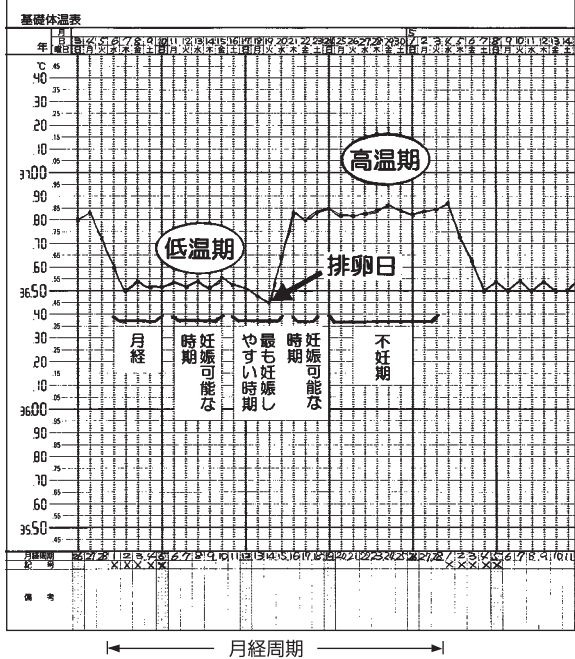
基礎体温表

月 日 曜日 | 年

℃ 40 30 20 10 37.00 90 80 70 60 36.50 40 30 20 10 36.00 90 80 70 60 35.50

高温期

低温期

排卵日

月経

妊娠可能な時期

最も妊娠しやすい時期

妊娠可能な時期

不妊期

月経周期 記号

備考

月経周期